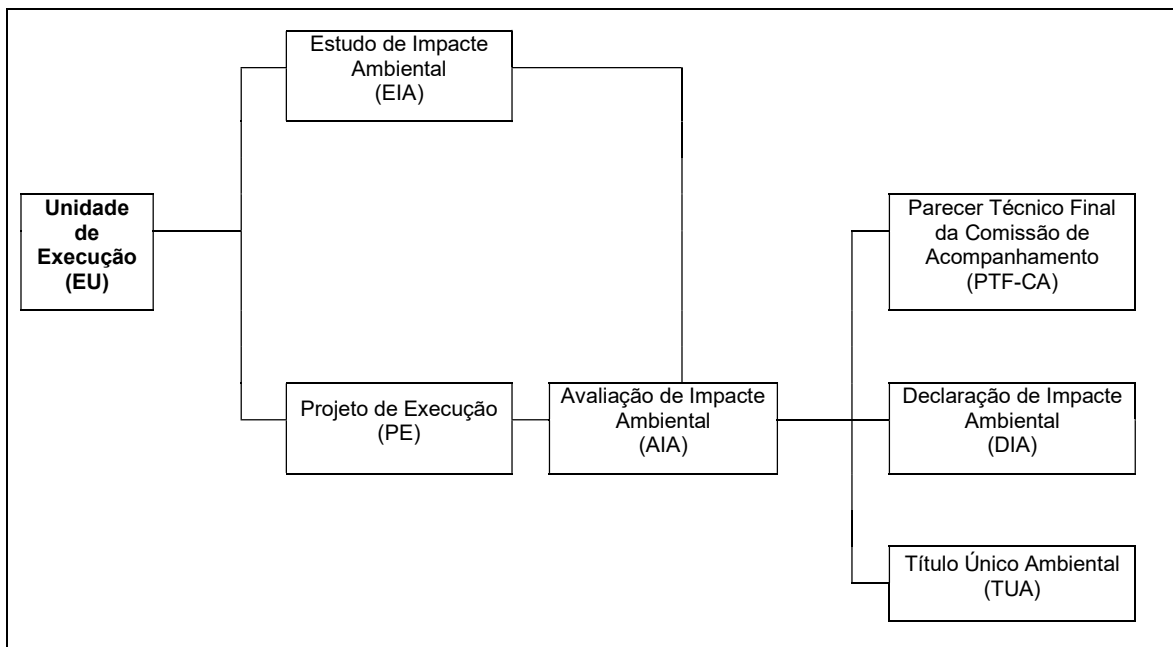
Estudo de Impacte Ambiental (EIA)

Unidade de Execução (EU)

Parecer Técnico Final da Comissão de Acompanhamento (PTF-CA)

Projeto de Execução (PE)

Avaliação de Impacte Ambiental (AIA)

Declaração de Impacte Ambiental (DIA)

Título Único Ambiental (TUA)